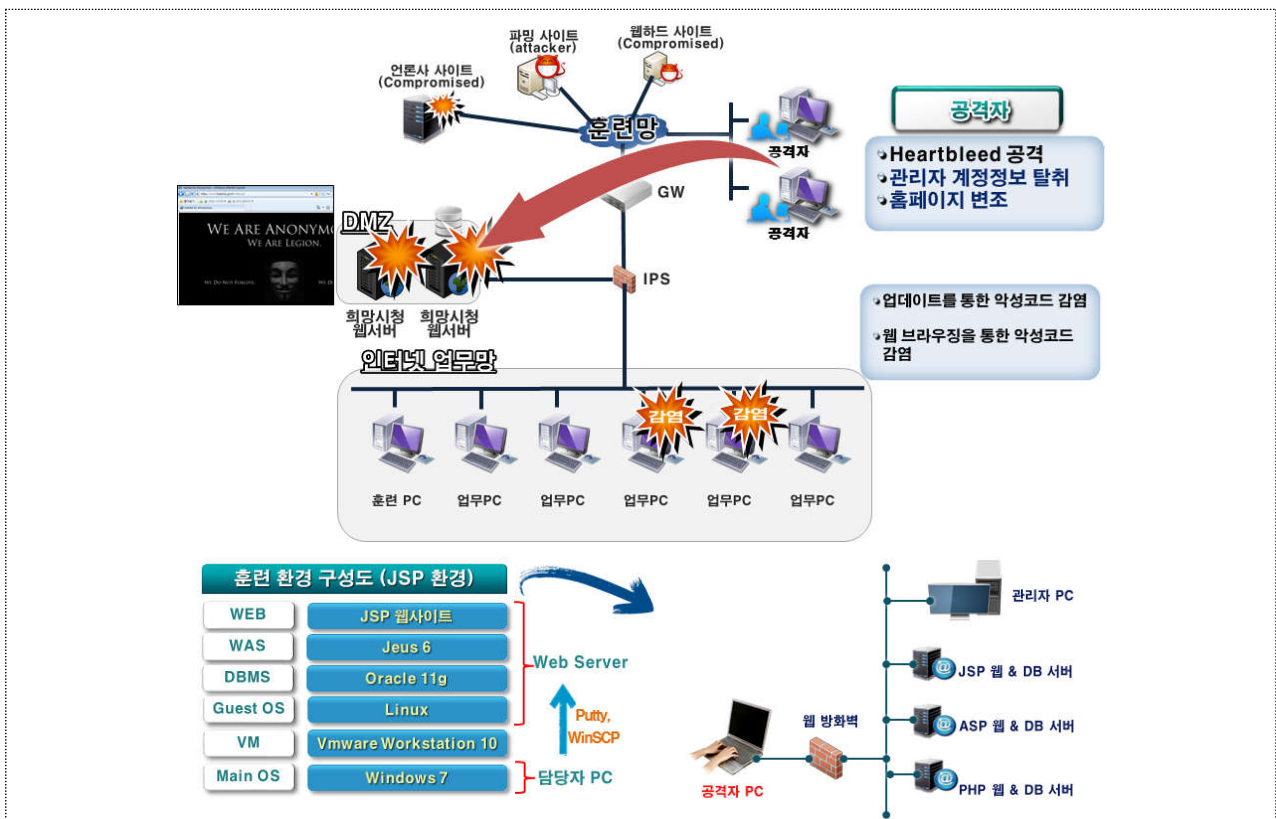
파밍 사이트
(attacker)

웹하드 사이트
(Compromised)

언론사 사이트
(Compromised)

훈련망

공격자

공격자

GW

공격자

Heartbleed 공격
관리자 계정정보 탈취
홈페이지 변조

WE ARE ANONYMO
WE ARE LEGION.

DMZ

IPS

희망시청 웹서버

희망시청 웹서버

업데이트를 통한 악성코드 감염

웹 브라우징을 통한 악성코드 감염

인터넷 업무망

감염

감염

훈련 PC

업무PC

업무PC

업무PC

업무PC

업무PC

훈련 환경 구성도 (JSP 환경)

| WEB | JSP 웹사이트 |
|---|---|
| WAS | Jeus 6 |
| DBMS | Oracle 11g |
| Guest OS | Linux |
| VM | Vmware Workstation 10 |
| Main OS | Windows 7 |

Web Server

Putty, WinSCP

담당자 PC

관리자 PC

JSP 웹 & DB 서버

웹 방화벽

ASP 웹 & DB 서버

공격자 PC

PHP 웹 & DB 서버